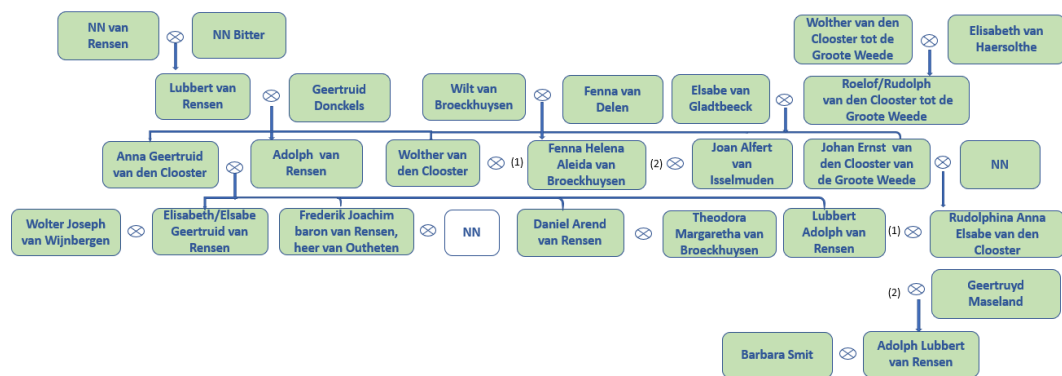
NN van Rensen ⊗ NN Bitter

Wolther van den Clooster tot de Groote Weede ⊗ Elisabeth van Haersolthe

Lubbert van Rensen ⊗ Geertruid Donckels

Wilt van Broeckhuysen ⊗ Fenna van Delen

Elsabe van Gladtbeeck ⊗ Roelof/Rudolph van den Clooster tot de Groote Weede

Anna Geertruid van den Clooster ⊗ Adolph van Rensen

Wolther van den Clooster ⊗ (1) Fenna Helena Aleida van Broeckhuysen (2) ⊗ Joan Alfert van Isselmuden

Johan Ernst van den Clooster van de Groote Weede ⊗ NN

Wolter Joseph van Wijnbergen ⊗ Elisabeth/Elsabe Geertruid van Rensen

Frederik Joachim baron van Rensen, heer van Outheten ⊗ NN

Daniel Arend van Rensen ⊗ Theodora Margaretha van Broeckhuysen

Lubbert Adolph van Rensen (1) ⊗ Rudolphina Anna Elsabe van den Clooster

(2) ⊗ Geertruyd Maseland

Barbara Smit ⊗ Adolph Lubbert van Rensen